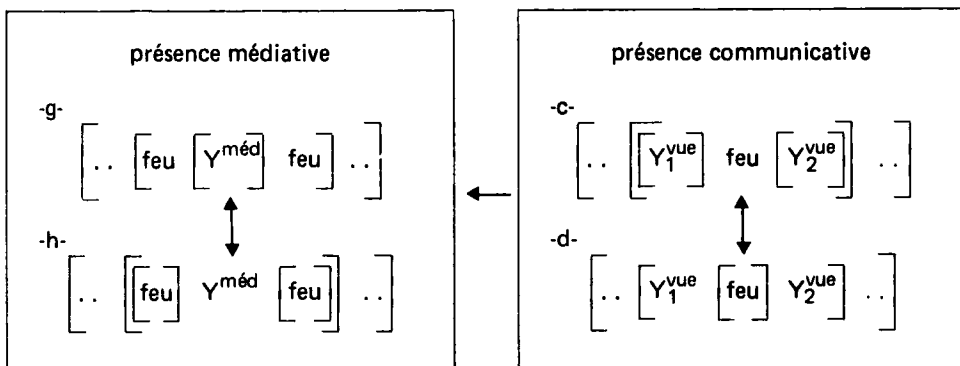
présence médiative

-g-

$\left[ \ldots \left[ \text{feu} \left[ Y^{méd} \right] \text{feu} \right] \ldots \right]$

-h-

$\left[ \ldots \left[ \left[ \text{feu} \right] Y^{méd} \left[ \text{feu} \right] \right] \ldots \right]$

présence communicative

-c-

$\left[ \ldots \left[ \left[ Y_1^{vue} \right] \text{feu} \left[ Y_2^{vue} \right] \right] \ldots \right]$

-d-

$\left[ \ldots \left[ Y_1^{vue} \left[ \text{feu} \right] Y_2^{vue} \right] \ldots \right]$